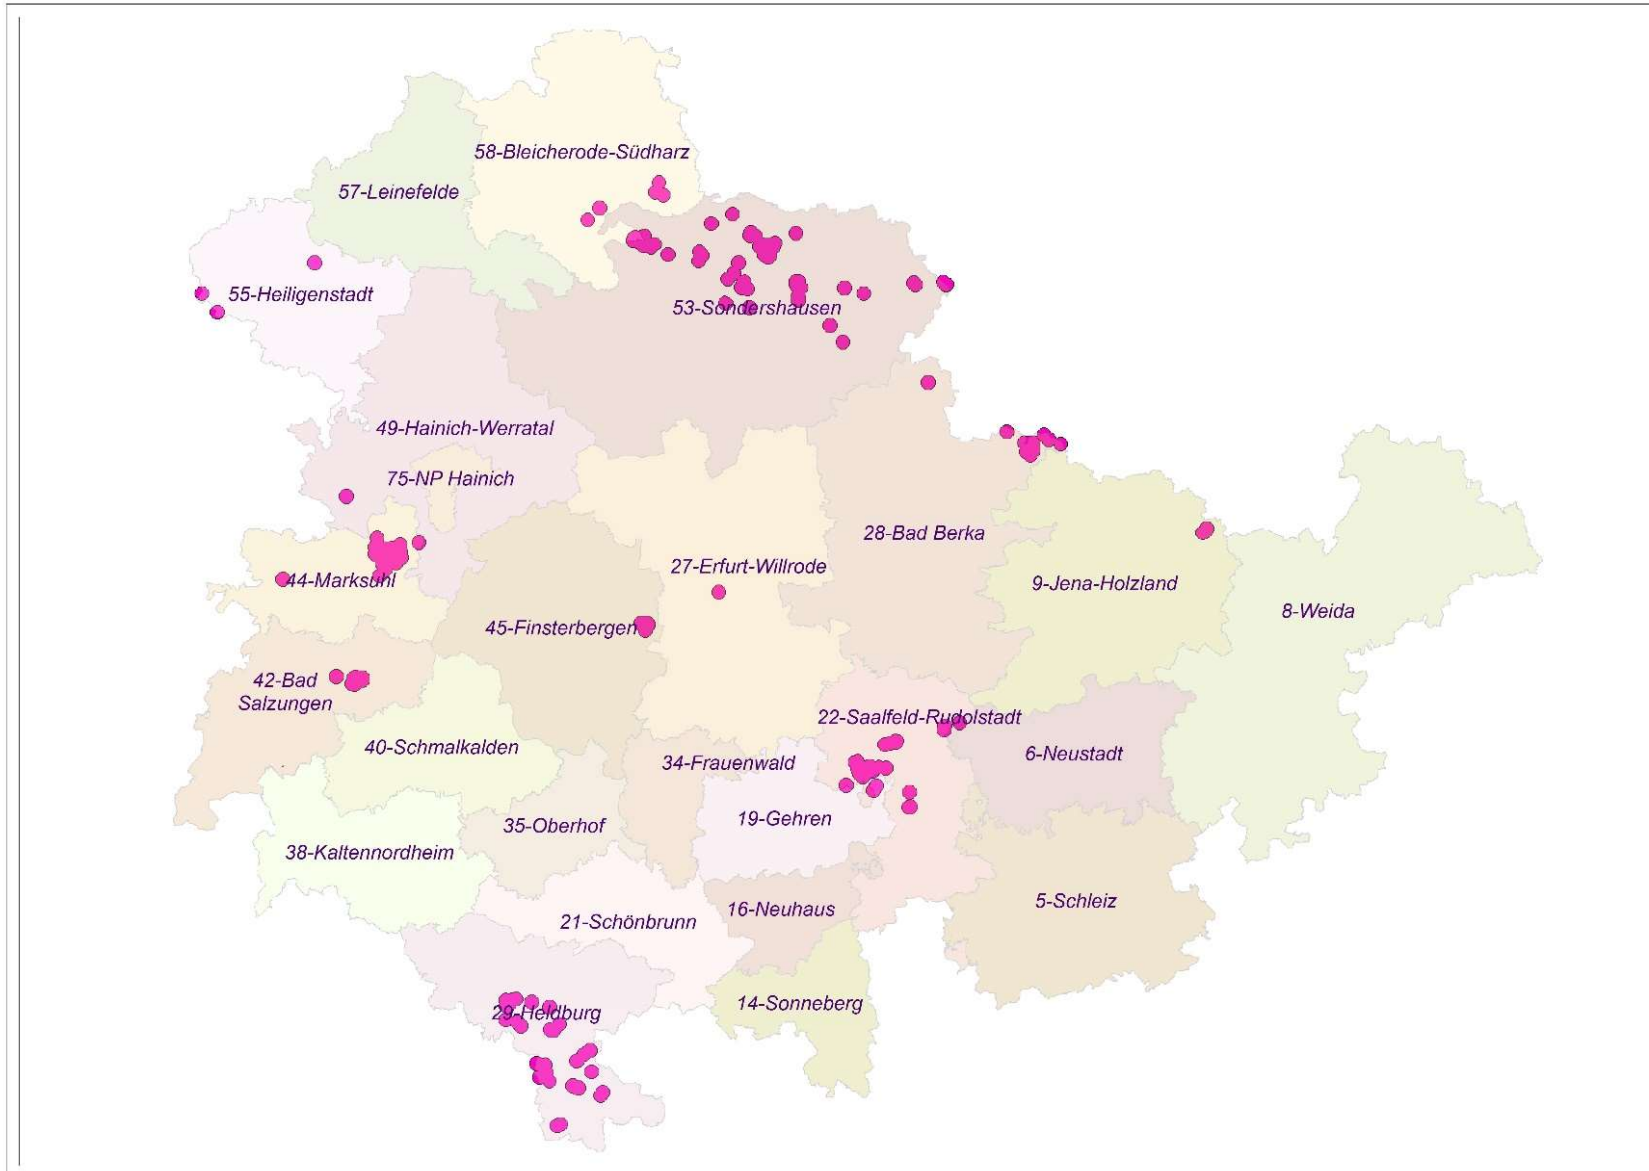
58-Bleicherode-Südharz

57-Leinefelde

55-Heiligenstadt

53-Sondershausen

49-Hainich-Werratal

75-NP Hainich

28-Bad Berka

44-Marksuhl

27-Erfurt-Willrode

9-Jena-Holzland

8-Weida

45-Finsterbergen

42-Bad Salzungen

22-Saalfeld-Rudolstadt

40-Schmalkalden

34-Frauenwald

6-Neustadt

19-Gehren

35-Oberhof

38-Kaltennordheim

16-Neuhaus

5-Schleiz

21-Schönbrunn

14-Sonneberg

29-Heldburg